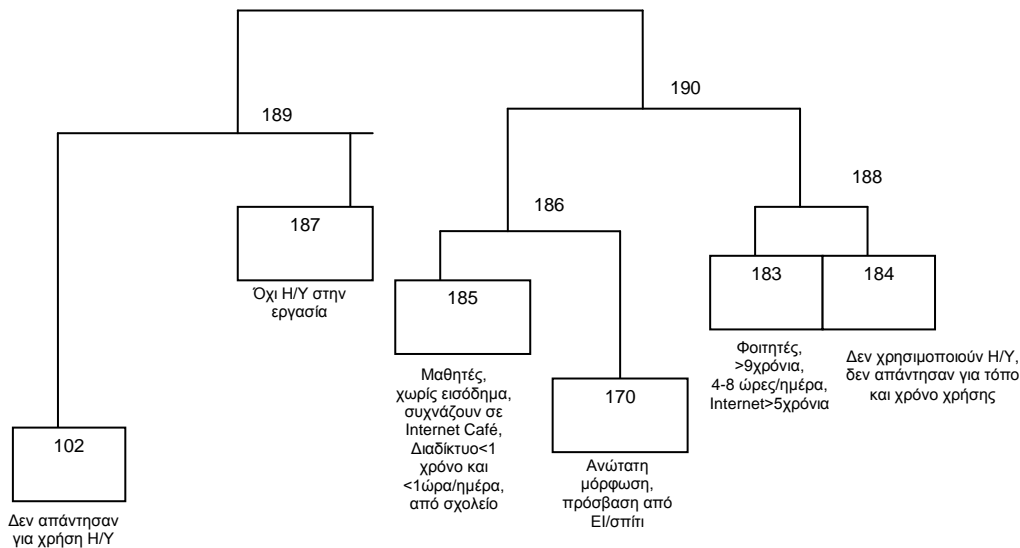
190

189

188

186

187

Όχι Η/Υ στην εργασία

185

Μαθητές, χωρίς εισόδημα, συχνάζουν σε Internet Café, Διαδίκτυο<1 χρόνο και <1ώρα/ημέρα, από σχολείο

170

Ανώτατη μόρφωση, πρόσβαση από ΕΙ/σπίτι

183

Φοιτητές, >9χρόνια, 4-8 ώρες/ημέρα, Internet>5χρόνια

184

Δεν χρησιμοποιούν Η/Υ, δεν απάντησαν για τόπο και χρόνο χρήσης

102

Δεν απάντησαν για χρήση Η/Υ